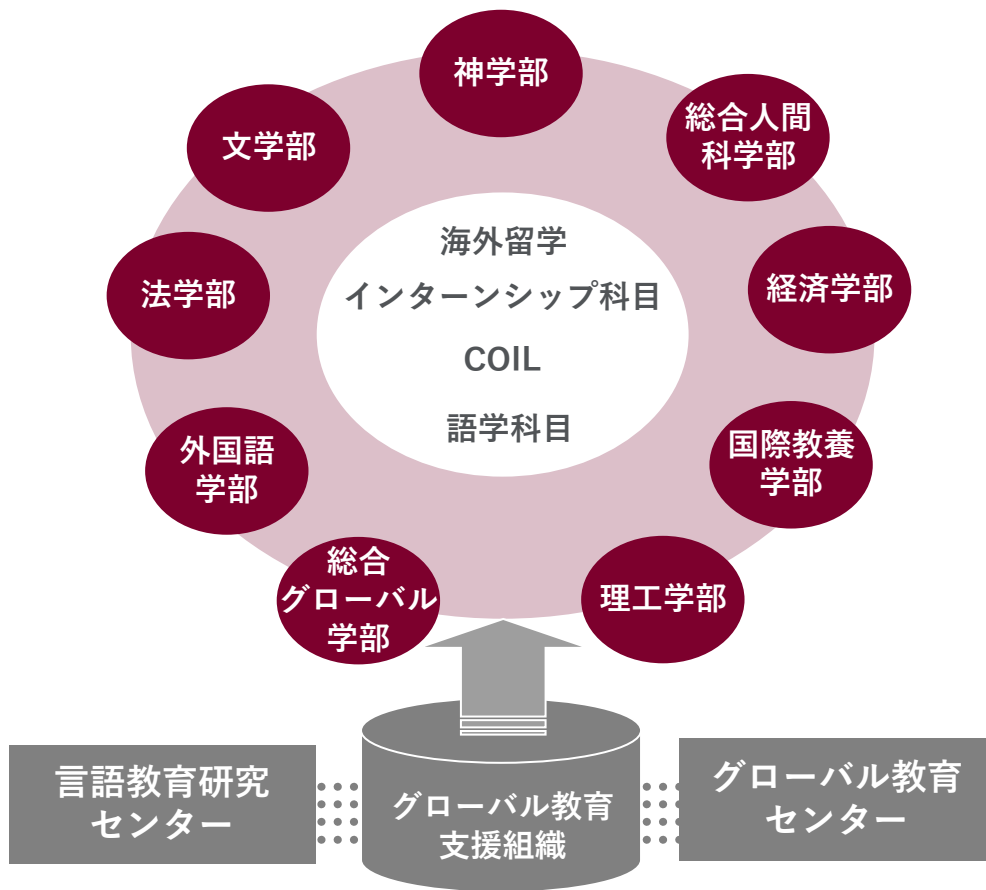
神学部

総合人間
科学部

経済学部

国際教養
学部

理工学部

総合
グローバル
学部

外国語
学部

法学部

文学部

海外留学
インターンシップ科目
COIL
語学科目

言語教育研究
センター

グローバル教育
支援組織

グローバル教育
センター